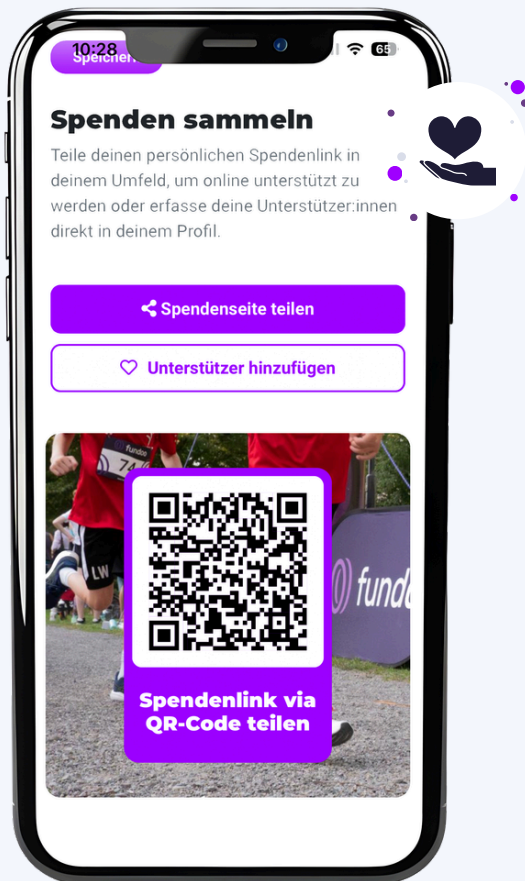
10:28

65

Speichern

Spenden sammeln

Teile deinen persönlichen Spendenlink in deinem Umfeld, um online unterstützt zu werden oder erfasse deine Unterstützer:innen direkt in deinem Profil.

Spendenseite teilen

Unterstützer hinzufügen

fundoo

74

LW

fundo

Spendenlink via QR-Code teilen